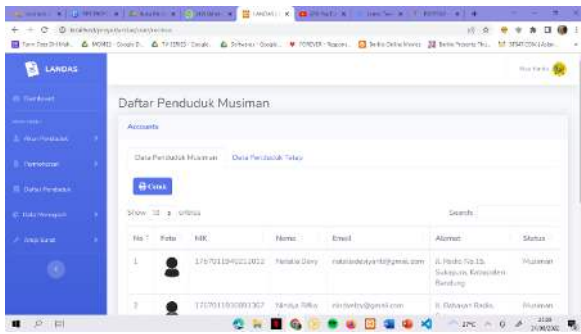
LANDAS

Dashboard

Akun Penduduk

Pemukiman

Daftar Penduduk

Data Menunggu

Surat

Daftar Penduduk Musiman

Accounts

Data Penduduk Musiman

Data Penduduk Tetap

Cetak

Show 10 entries

Search:

| No | Foto | NIK | Nama | Email | Alamat | Status |
|---|---|---|---|---|---|---|
| 1 | | 1767011040212012 | Natalia Dewy | nataliadewyanti@gmail.com | Jl. Radio No.15, Sukapura, Kiaracondong, Bandung | Musiman |
| 2 | | 1767011030001307 | Nindya Rifky | nindyarifky@gmail.com | Jl. Dayeuh Radio, | Musiman |

27°C

21:38
24/06/2022